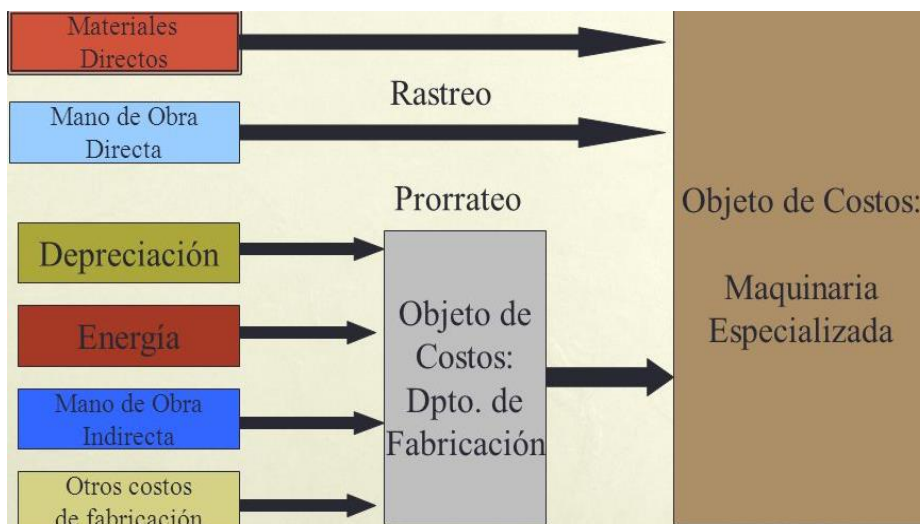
Materiales Directos

Rastreo

Mano de Obra Directa

Prorrateo

Objeto de Costos:

Maquinaria Especializada

Depreciación

Energía

Objeto de Costos: Dpto. de Fabricación

Mano de Obra Indirecta

Otros costos de fabricación